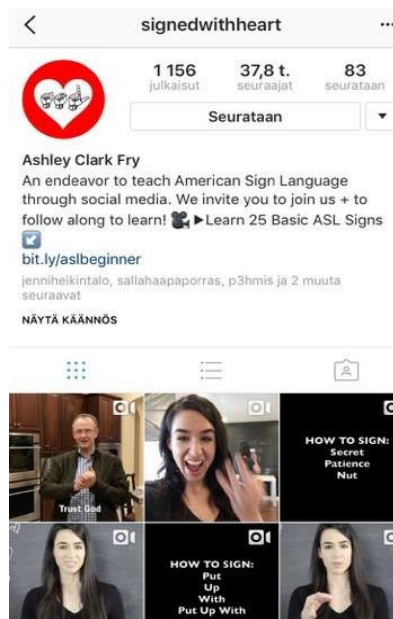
signedwithheart

1 156
julkaisut

37,8 t.
seuraajat

83
seurataan

Seurataan

Ashley Clark Fry
An endeavor to teach American Sign Language through social media. We invite you to join us + to follow along to learn! 🎥▶Learn 25 Basic ASL Signs ↘
bit.ly/aslbeginner
jenniheikintalo, sallahaapaporras, p3hmis ja 2 muuta seuraavat
NÄYTÄ KÄÄNNÖS

Trust God

HOW TO SIGN:
Secret
Patience
Nut

HOW TO SIGN:
Put
Up
With
Put Up With